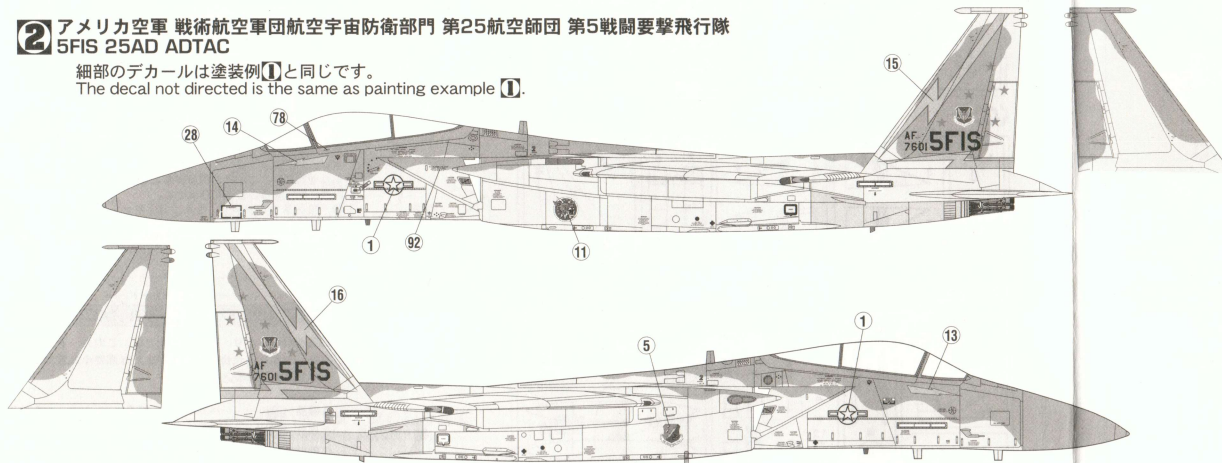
2 アメリカ空軍 戦術航空軍団航空宇宙防衛部門 第25航空師団 第5戦闘要撃飛行隊
5FIS 25AD ADTAC

細部のデカールは塗装例1と同じです。
The decal not directed is the same as painting example 1.

15
28
14
78
AF
7601
5FIS
1
92
11
16
1
13
5
AF
7601
5FIS